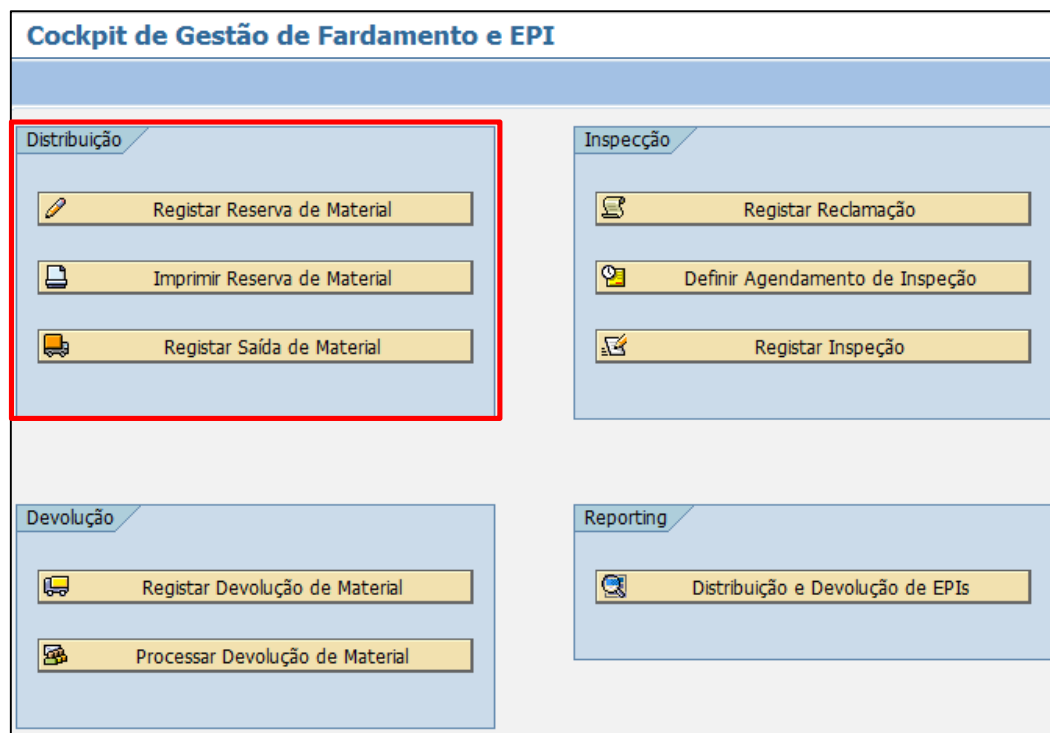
Cockpit de Gestão de Fardamento e EPI

Distribuição

Registar Reserva de Material

Imprimir Reserva de Material

Registar Saída de Material

Inspecção

Registar Reclamação

Definir Agendamento de Inspeção

Registar Inspeção

Devolução

Registar Devolução de Material

Processar Devolução de Material

Reporting

Distribuição e Devolução de EPIs